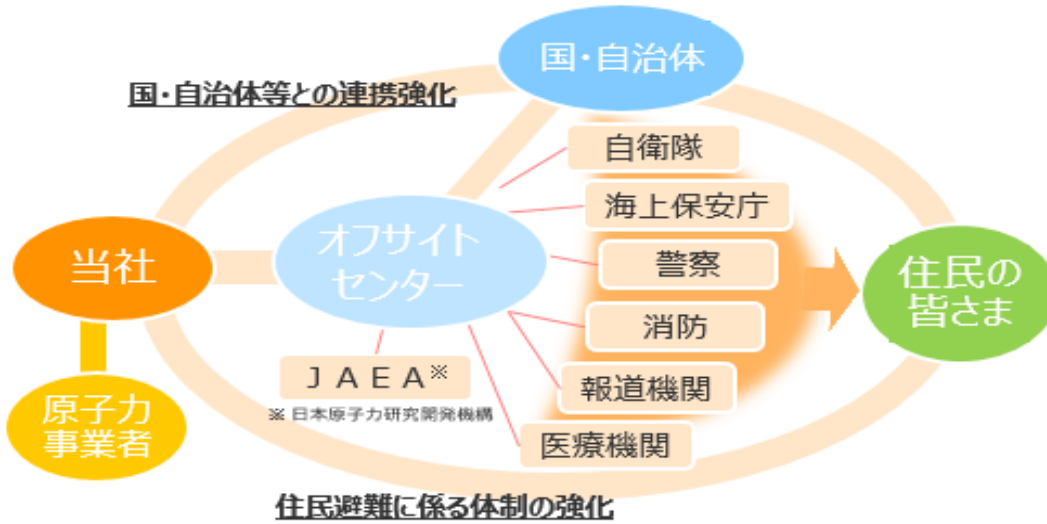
国・自治体

国・自治体等との連携強化

自衛隊

海上保安庁

警察

消防

報道機関

医療機関

当社

オフサイトセンター

住民の皆さま

原子力事業者

ＪＡＥＡ※

※ 日本原子力研究開発機構

住民避難に係る体制の強化